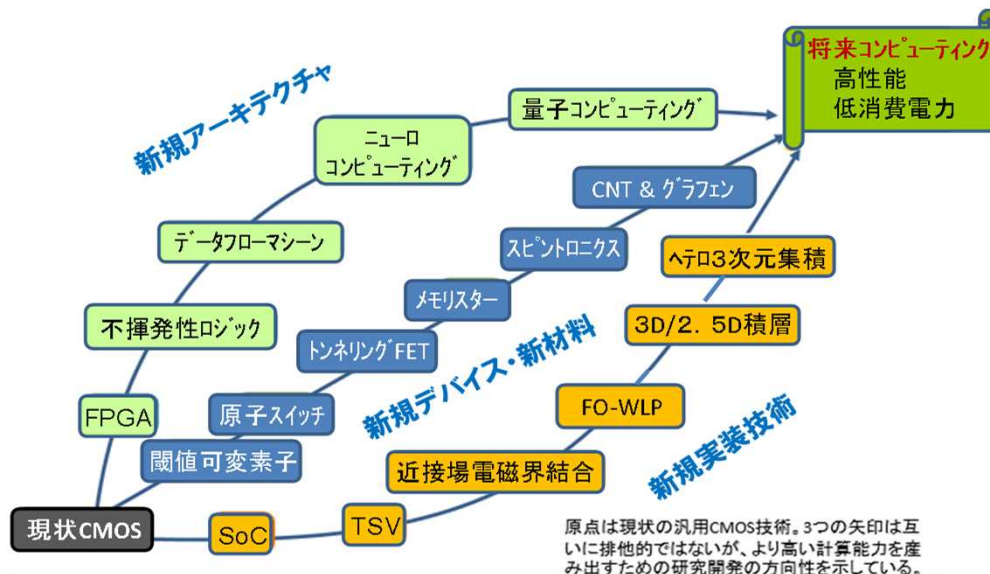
将来コンピューティング
高性能
低消費電力

新規アーキテクチャ

量子コンピューティング

ニューロ
コンピューティング

CNT & グラフェン

データフローマシーン

スピントロニクス

ヘテロ3次元集積

メモリスター

不揮発性ロジック

3D/2.5D積層

トンネリングFET

新規デバイス・新材料

FPGA

原子スイッチ

FO-WLP

新規実装技術

閾値可変素子

近接場電磁界結合

現状CMOS

SoC

TSV

原点は現状の汎用CMOS技術。3つの矢印は互いに排他的ではないが、より高い計算能力を産み出すための研究開発の方向性を示している。